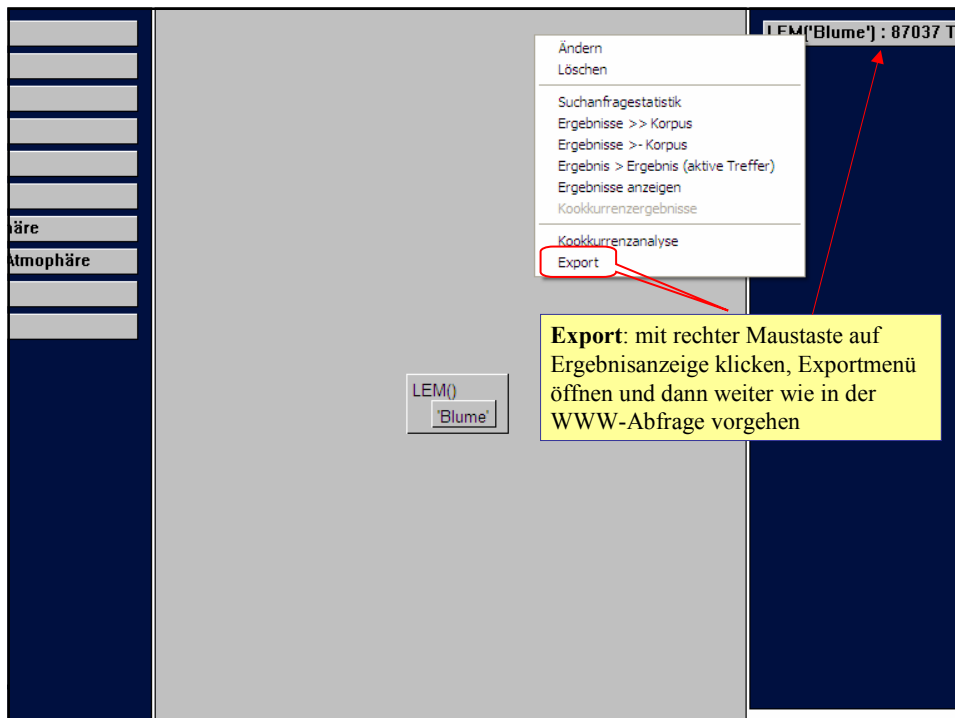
häre

Atmophäre

Ändern
Löschen

Suchanfragestatistik
Ergebnisse >> Korpus
Ergebnisse >- Korpus
Ergebnis > Ergebnis (aktive Treffer)
Ergebnisse anzeigen
Kookkurrenzergebnisse

Kookkurrenzanalyse
Export

LEM('Blume') : 87037 T

LEM()
'Blume'

**Export**: mit rechter Maustaste auf Ergebnisanzeige klicken, Exportmenü öffnen und dann weiter wie in der WWW-Abfrage vorgehen